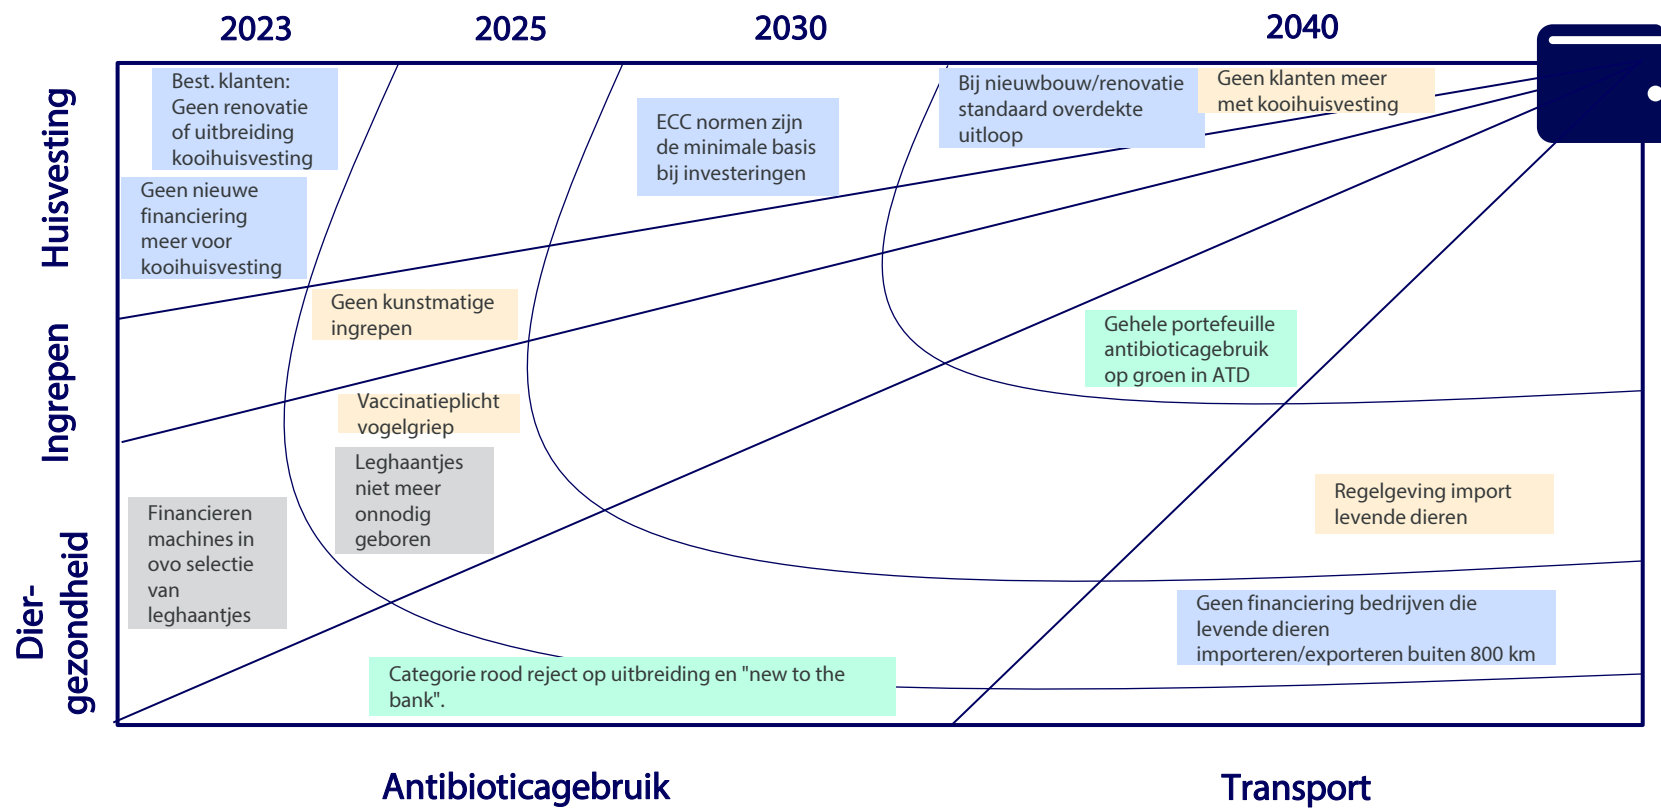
2023

2025

2030

2040

Huisvesting

Ingrepen

Dier-
gezondheid

Best. klanten: Geen renovatie of uitbreiding kooihuisvesting

Geen nieuwe financiering meer voor kooihuisvesting

ECC normen zijn de minimale basis bij investeringen

Bij nieuwbouw/renovatie standaard overdekte uitloop

Geen klanten meer met kooihuisvesting

Geen kunstmatige ingrepen

Gehele portefeuille antibioticagebruik op groen in ATD

Vaccinatieplicht vogelgriep

Leghaantjes niet meer onnodig geboren

Financieren machines in ovo selectie van leghaantjes

Regelgeving import levende dieren

Geen financiering bedrijven die levende dieren importeren/exporteren buiten 800 km

Categorie rood reject op uitbreiding en "new to the bank".

Antibioticagebruik

Transport